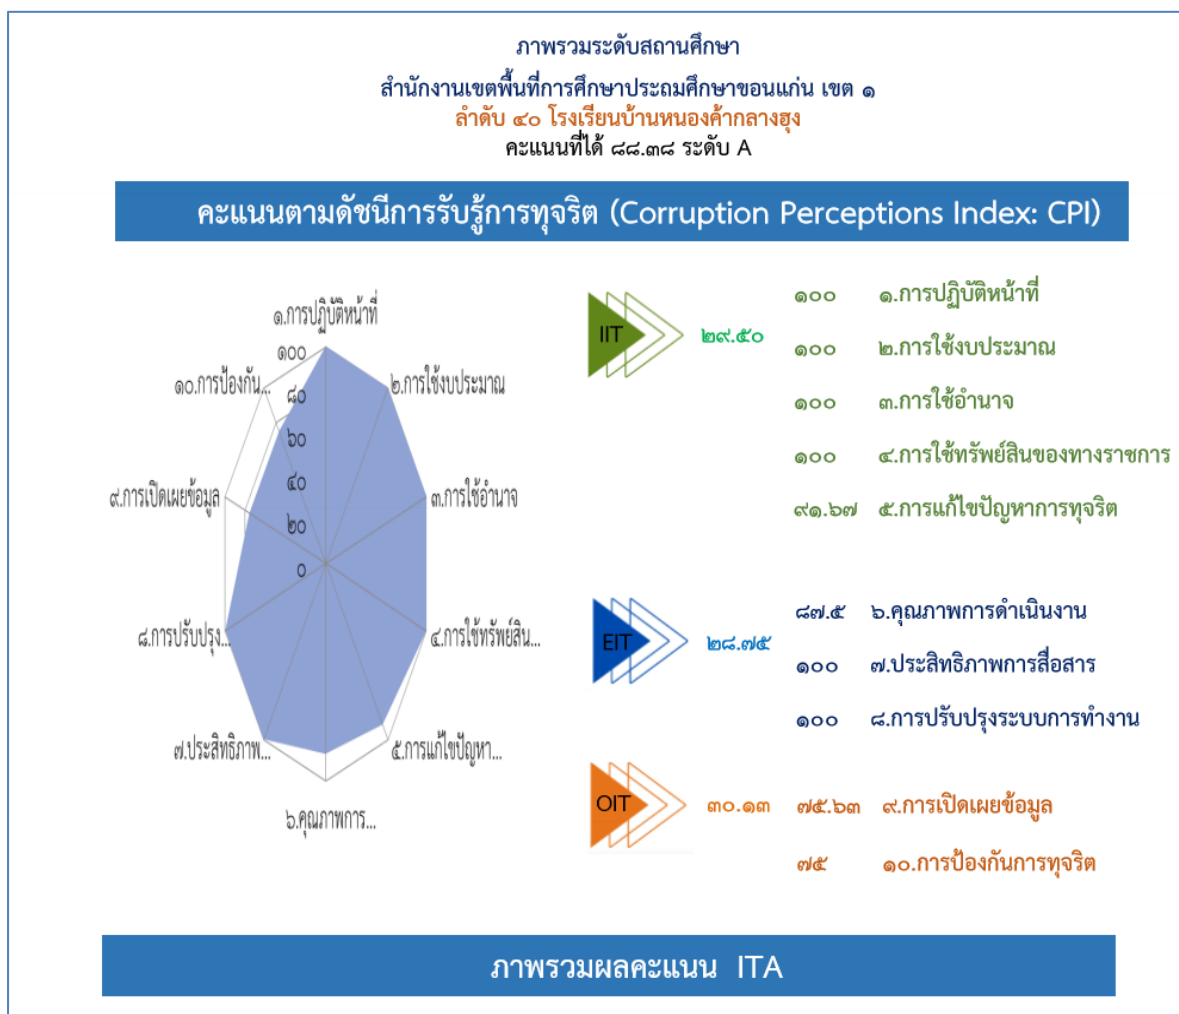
ภาพรวมระดับสถานศึกษา

สำนักงานเขตพื้นที่การศึกษาประถมศึกษาขอนแก่น เขต ๑

ลำดับ ๔๐ โรงเรียนบ้านหนองค้ากลางฮุง

คะแนนที่ได้ ๘๘.๓๘ ระดับ A

คะแนนตามดัชนีการรับรู้การทุจริต (Corruption Perceptions Index: CPI)

๑.การปฏิบัติหน้าที่
๒.การใช้งบประมาณ
๓.การใช้อำนาจ
๔.การใช้ทรัพย์สิน...
๕.การแก้ไขปัญหา...
๖.คุณภาพการ...
๗.ประสิทธิภาพ...
๘.การปรับปรุง...
๙.การเปิดเผยข้อมูล
๑๐.การป้องกัน...
๑๐๐
๘๐
๖๐
๔๐
๒๐
0

IIT ๒๙.๕๐
๑๐๐ ๑.การปฏิบัติหน้าที่
๑๐๐ ๒.การใช้งบประมาณ
๑๐๐ ๓.การใช้อำนาจ
๑๐๐ ๔.การใช้ทรัพย์สินของทางราชการ
๙๑.๖๗ ๕.การแก้ไขปัญหาการทุจริต

EIT ๒๘.๗๕
๘๗.๕ ๖.คุณภาพการดำเนินงาน
๑๐๐ ๗.ประสิทธิภาพการสื่อสาร
๑๐๐ ๘.การปรับปรุงระบบการทำงาน

OIT ๓๐.๑๓
๗๕.๖๓ ๙.การเปิดเผยข้อมูล
๗๕ ๑๐.การป้องกันการทุจริต

ภาพรวมผลคะแนน ITA